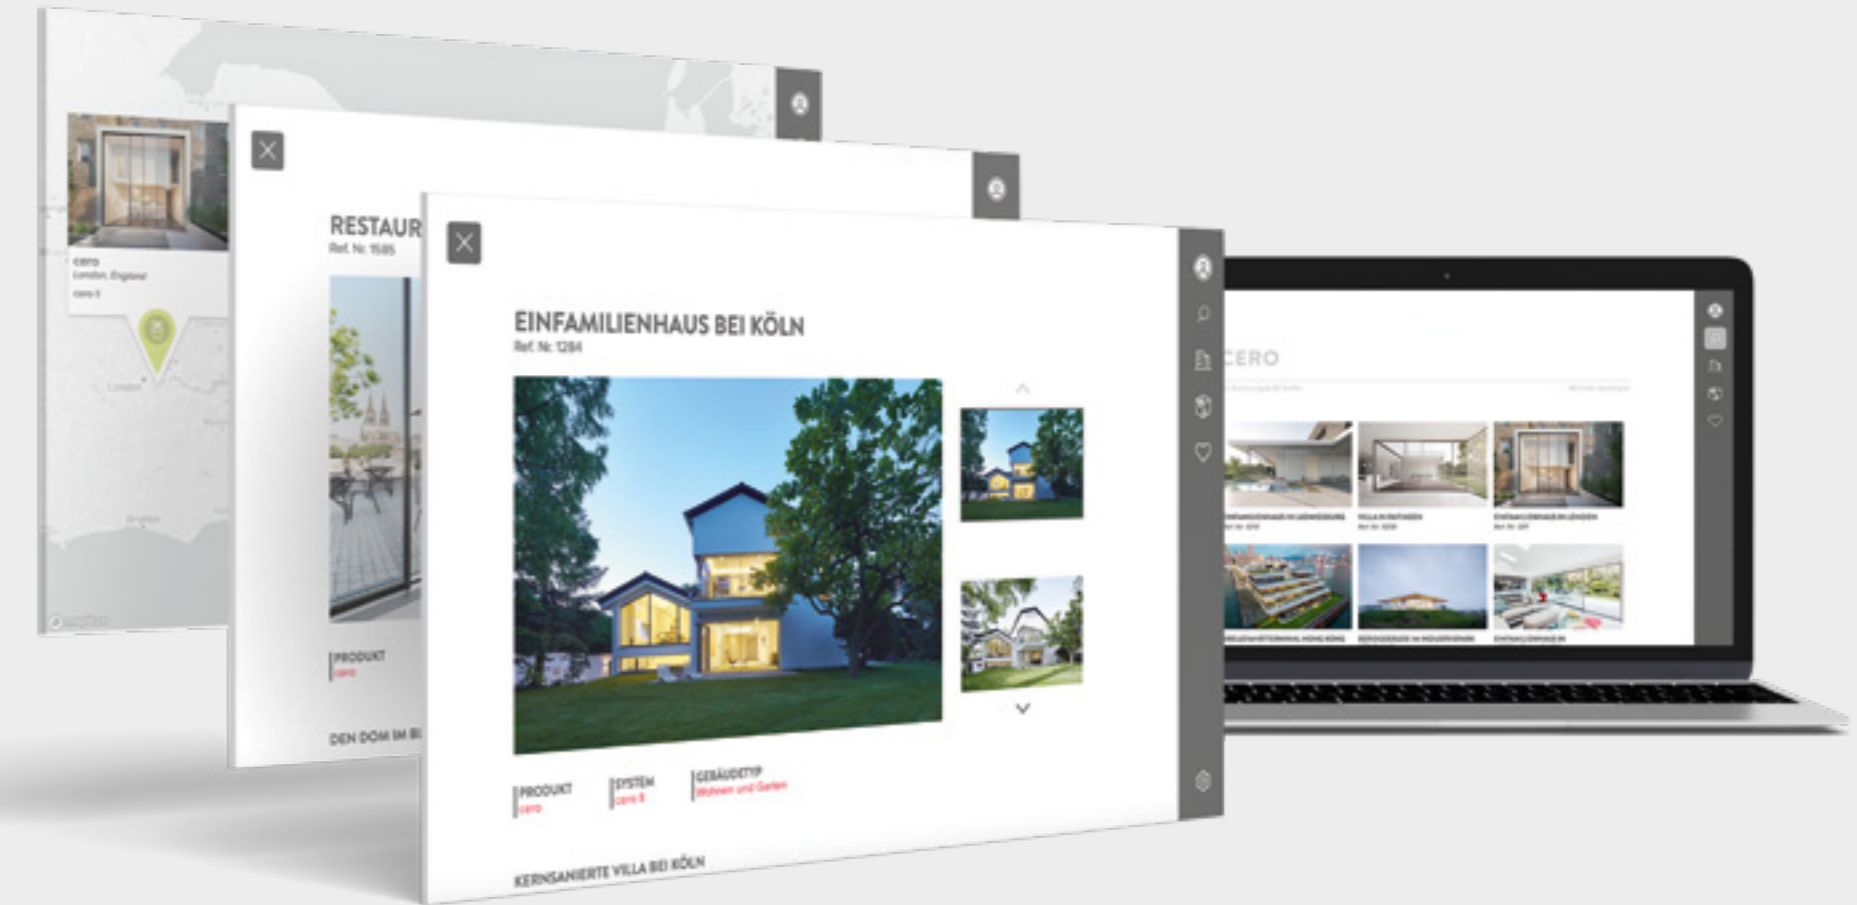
cero
London, England
cero II

RESTAUR
Ref. Nr. 1585

PRODUKT
cero

DEN DOM IM BL

EINFAMILIENHAUS BEI KÖLN
Ref. Nr. 1284

PRODUKT
cero

SYSTEM
cero II

GEBÄUDETYP
Wohnen und Garten

KERNSANIERTE VILLA BEI KÖLN

CERO